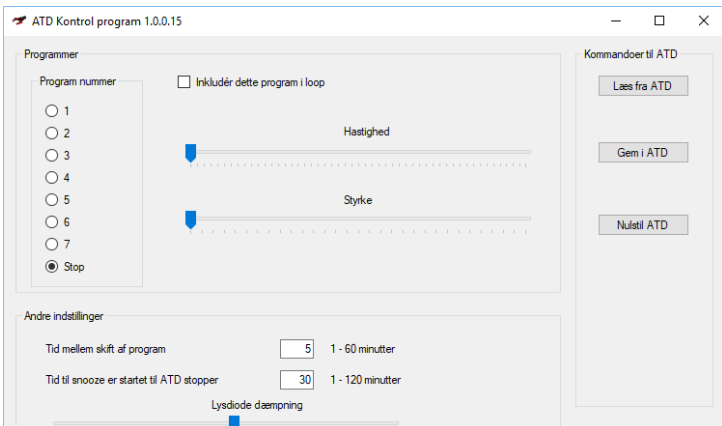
ATD Kontrol program 1.0.0.15

Programmer

Program nummer

1
2
3
4
5
6
7
Stop

Inkludér dette program i loop

Hastighed

Styrke

Kommandoer til ATD

Læs fra ATD

Gem i ATD

Nulstil ATD

Andre indstillinger

Tid mellem skift af program 5 1 - 60 minutter

Tid til snooze er startet til ATD stopper 30 1 - 120 minutter

Lysdiode dæmpning